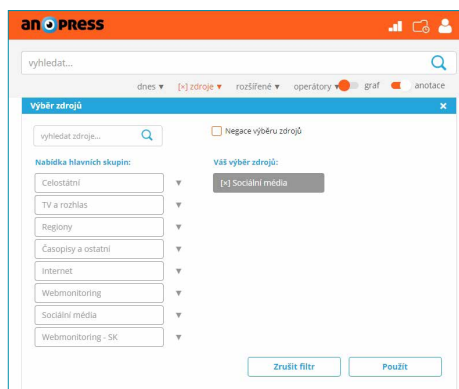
anopress

vyhledat...

dnes ▼ [×] zdroje ▼ rozšířené ▼ operátory ▼ graf anotace

Výběr zdrojů ×

vyhledat zdroje...

Negace výběru zdrojů

Nabídka hlavních skupin:

Celostátní ▼
TV a rozhlas ▼
Regiony ▼
Časopisy a ostatní ▼
Internet ▼
Webmonitoring ▼
Sociální média ▼
Webmonitoring - SK ▼

Váš výběr zdrojů:

[×] Sociální média

Zrušit filtr
Použít